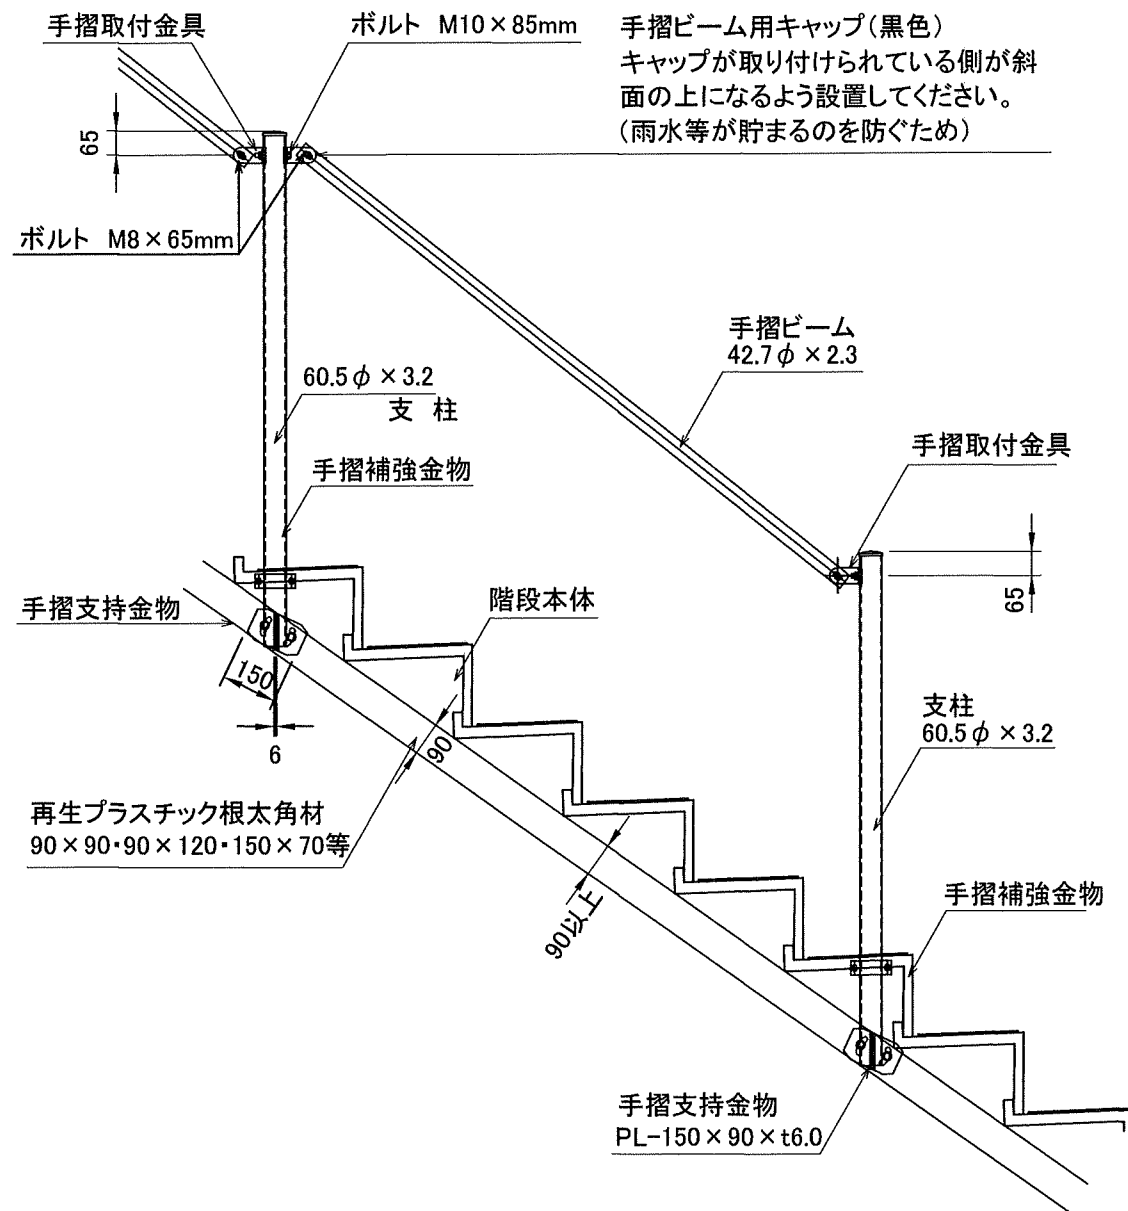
手摺取付金具

ボルト M10 × 85mm

手摺ビーム用キャップ(黒色)
キャップが取り付けられている側が斜面の上になるよう設置してください。
(雨水等が貯まるのを防ぐため)

65

ボルト M8 × 65mm

手摺ビーム
42.7$\phi$ × 2.3

60.5$\phi$ × 3.2
支 柱

手摺補強金物

手摺取付金具

65

手摺支持金物

階段本体

150

6

90

支柱
60.5$\phi$ × 3.2

再生プラスチック根太角材
90 × 90・90 × 120・150 × 70等

90以上

手摺補強金物

手摺支持金物
PL−150 × 90 × t6.0